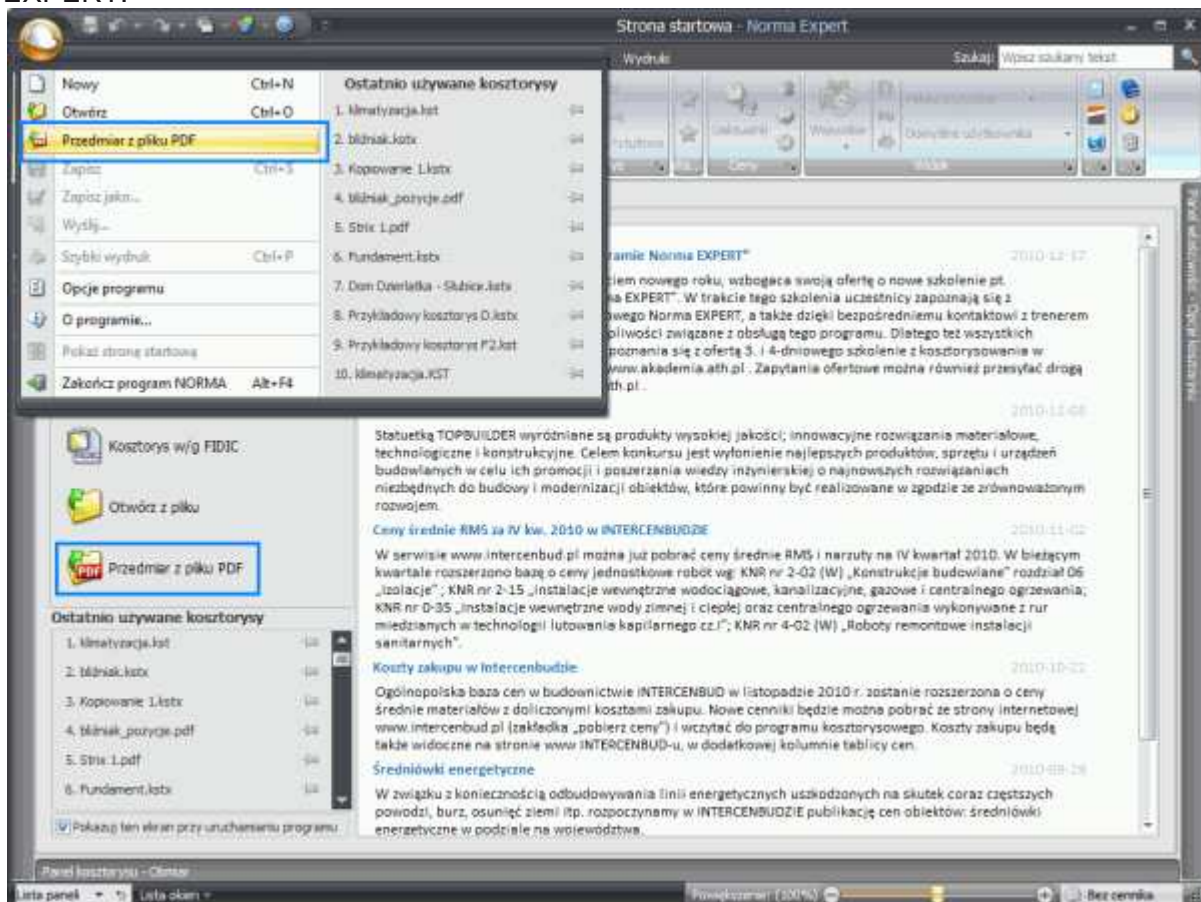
EXPERT.

Strona startowa - Norma Expert

Wydruki

Szukaj: Wpisz szukany tekst

Nowy Ctrl+N
Otwórz Ctrl+O
Przedmiar z pliku PDF
Zapisz Ctrl+S
Zapisz jako...
Wyślij...
Szybki wydruk Ctrl+P
Opcje programu
O programie...
Pokaż stronę startową
Zakończ program NORMA Alt+F4

Ostatnio używane kosztorysy
1. klimatyzacja.kst
2. bliźniak.kstx
3. Kopiowanie 1.kstx
4. bliźniak_pozycje.pdf
5. Strix 1.pdf
6. Fundament.kstx
7. Dom Dzierlatka - Słubice.kstx
8. Przykładowy kosztorys D.kstx
9. Przykładowy kosztorys F2.kst
10. klimatyzacja.KST

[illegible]ramie Norma EXPERT" 2010-12-17
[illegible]ciem nowego roku, wzbogaca swoją ofertę o nowe szkolenie pt. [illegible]a EXPERT". W trakcie tego szkolenia uczestnicy zapoznają się z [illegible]owego Norma EXPERT, a także dzięki bezpośredniemu kontaktowi z trenerem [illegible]żliwości związane z obsługą tego programu. Dlatego też wszystkich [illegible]poznania się z ofertą 3. i 4-dniowego szkolenie z kosztorysowania w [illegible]www.akademia.ath.pl . Zapytania ofertowe można również przesyłać drogą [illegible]th.pl .

2010-11-08
Statuetką TOPBUILDER wyróżniane są produkty wysokiej jakości; innowacyjne rozwiązania materiałowe, technologiczne i konstrukcyjne. Celem konkursu jest wyłonienie najlepszych produktów, sprzętu i urządzeń budowlanych w celu ich promocji i poszerzania wiedzy inżynierskiej o najnowszych rozwiązaniach niezbędnych do budowy i modernizacji obiektów, które powinny być realizowane w zgodzie ze zrównoważonym rozwojem.

Ceny średnie RMS za IV kw. 2010 w INTERCENBUDZIE 2010-11-02
W serwisie www.intercenbud.pl można już pobrać ceny średnie RMS i narzuty na IV kwartał 2010. W bieżącym kwartale rozszerzono bazę o ceny jednostkowe robót wg: KNR nr 2-02 (W) „Konstrukcje budowlane" rozdział 06 „Izolacje" ; KNR nr 2-15 „Instalacje wewnętrzne wodociągowe, kanalizacyjne, gazowe i centralnego ogrzewania; KNR nr 0-35 „Instalacje wewnętrzne wody zimnej i ciepłej oraz centralnego ogrzewania wykonywane z rur miedzianych w technologii lutowania kapilarnego cz.I"; KNR nr 4-02 (W) „Roboty remontowe instalacji sanitarnych".

Koszty zakupu w Intercenbudzie 2010-10-22
Ogólnopolska baza cen w budownictwie INTERCENBUD w listopadzie 2010 r. zostanie rozszerzona o ceny średnie materiałów z doliczonymi kosztami zakupu. Nowe cenniki będzie można pobrać ze strony internetowej www.intercenbud.pl (zakładka „pobierz ceny") i wczytać do programu kosztorysowego. Koszty zakupu będą także widoczne na stronie www INTERCENBUD-u, w dodatkowej kolumnie tablicy cen.

Średniówki energetyczne 2010-09-28
W związku z koniecznością odbudowywania linii energetycznych uszkodzonych na skutek coraz częstszych powodzi, burz, osunięć ziemi itp. rozpoczynamy w INTERCENBUDZIE publikację cen obiektów: średniówki energetyczne w podziale na województwa.

Kosztorys w/g FIDIC
Otwórz z pliku
Przedmiar z pliku PDF

Ostatnio używane kosztorysy
1. klimatyzacja.kst
2. bliźniak.kstx
3. Kopiowanie 1.kstx
4. bliźniak_pozycje.pdf
5. Strix 1.pdf
6. Fundament.kstx

Pokazuj ten ekran przy uruchamianiu programu

Panel kosztorysu - Obmiar

Lista paneli Lista okien

Powiększenie (100%)

Bez cennika